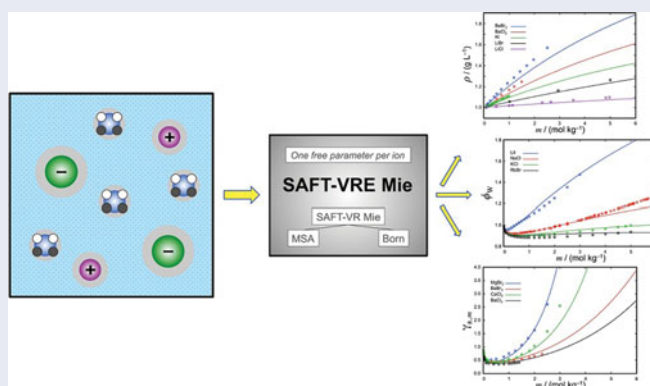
One free parameter per ion

SAFT-VRE Mie

SAFT-VR Mie

MSA

Born

BaBr$_2$
BaCl$_2$
KI
LiBr
LiCl

$\rho$ / (g L$^{-1}$)

$m$ / (mol kg$^{-1}$)

LiI
NaCl
KCl
RbBr

$\phi_W$

$m$ / (mol kg$^{-1}$)

MgBr$_2$
BaBr$_2$
CaCl$_2$
BaCl$_2$

$\gamma_{\pm,m}$

$m$ / (mol kg$^{-1}$)